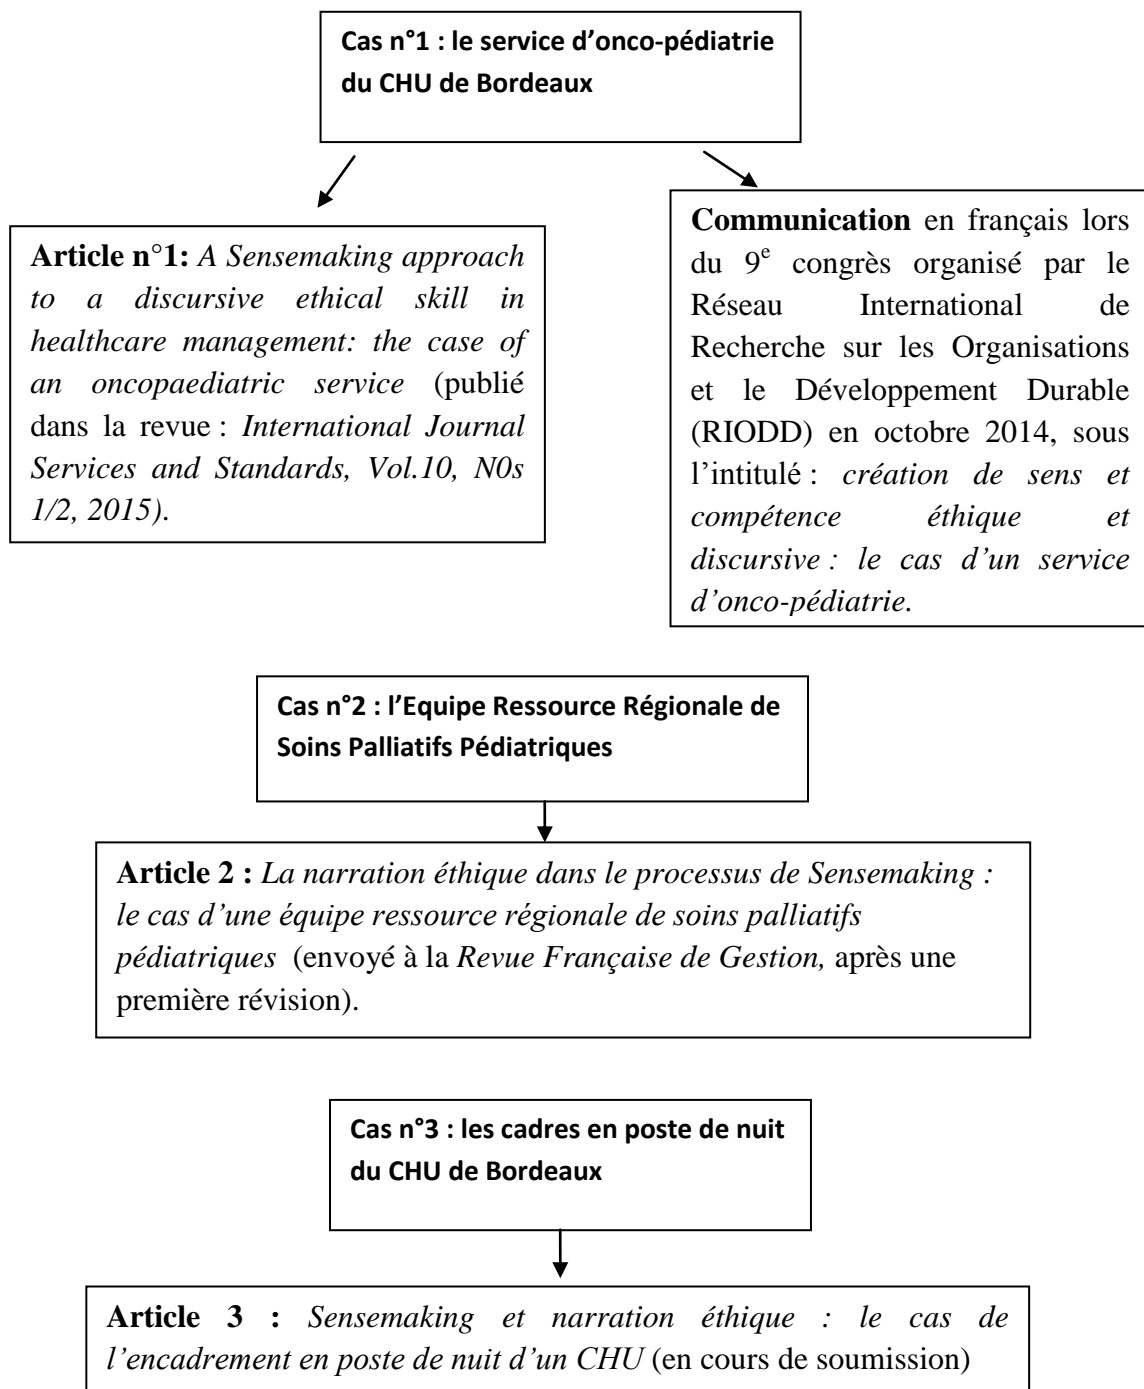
Cas n°1 : le service d'onco-pédiatrie du CHU de Bordeaux

Article n°1: A Sensemaking approach to a discursive ethical skill in healthcare management: the case of an oncopaediatric service (publié dans la revue : International Journal Services and Standards, Vol.10, N0s 1/2, 2015).

Communication en français lors du 9$^e$ congrès organisé par le Réseau International de Recherche sur les Organisations et le Développement Durable (RIODD) en octobre 2014, sous l'intitulé : création de sens et compétence éthique et discursive : le cas d'un service d'onco-pédiatrie.

Cas n°2 : l'Equipe Ressource Régionale de Soins Palliatifs Pédiatriques

Article 2 : La narration éthique dans le processus de Sensemaking : le cas d'une équipe ressource régionale de soins palliatifs pédiatriques (envoyé à la Revue Française de Gestion, après une première révision).

Cas n°3 : les cadres en poste de nuit du CHU de Bordeaux

Article 3 : Sensemaking et narration éthique : le cas de l'encadrement en poste de nuit d'un CHU (en cours de soumission)